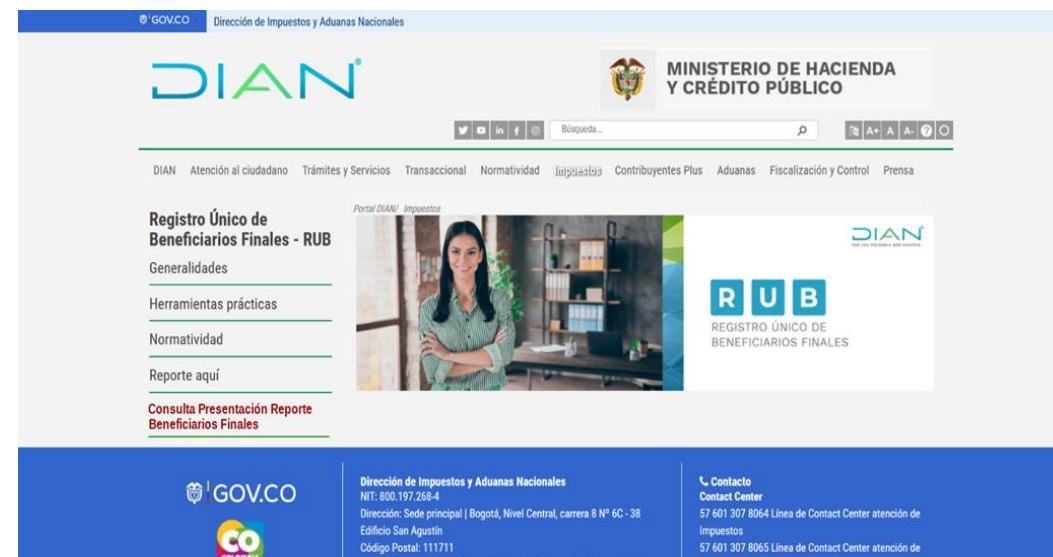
GOV.CO Dirección de Impuestos y Aduanas Nacionales

DIAN

MINISTERIO DE HACIENDA Y CRÉDITO PÚBLICO

Búsqueda...

A+ A A-

DIAN Atención al ciudadano Trámites y Servicios Transaccional Normatividad Impuestos Contribuyentes Plus Aduanas Fiscalización y Control Prensa

Registro Único de Beneficiarios Finales - RUB

Generalidades

Herramientas prácticas

Normatividad

Reporte aquí

Consulta Presentación Reporte Beneficiarios Finales

Portal DIAN/ Impuestos

DIAN

R U B
REGISTRO ÚNICO DE BENEFICIARIOS FINALES

GOV.CO

CO

Dirección de Impuestos y Aduanas Nacionales
NIT: 800.197.268-4
Dirección: Sede principal | Bogotá, Nivel Central, carrera 8 Nº 6C - 38 Edificio San Agustín
Código Postal: 111711

Contacto
Contact Center
57 601 307 8064 Línea de Contact Center atención de Impuestos
57 601 307 8065 Línea de Contact Center atención de